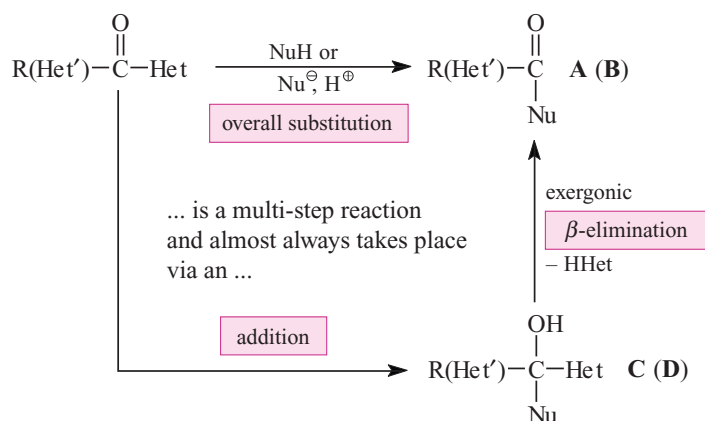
O
R(Het′)—C—Het

NuH or
$Nu^{\ominus}$, $H^{\oplus}$

O
R(Het′)—C   **A** (**B**)
Nu

overall substitution

exergonic

... is a multi-step reaction and almost always takes place via an ...

$\beta$-elimination

– HHet

OH

addition

R(Het′)—C—Het   **C** (**D**)
Nu